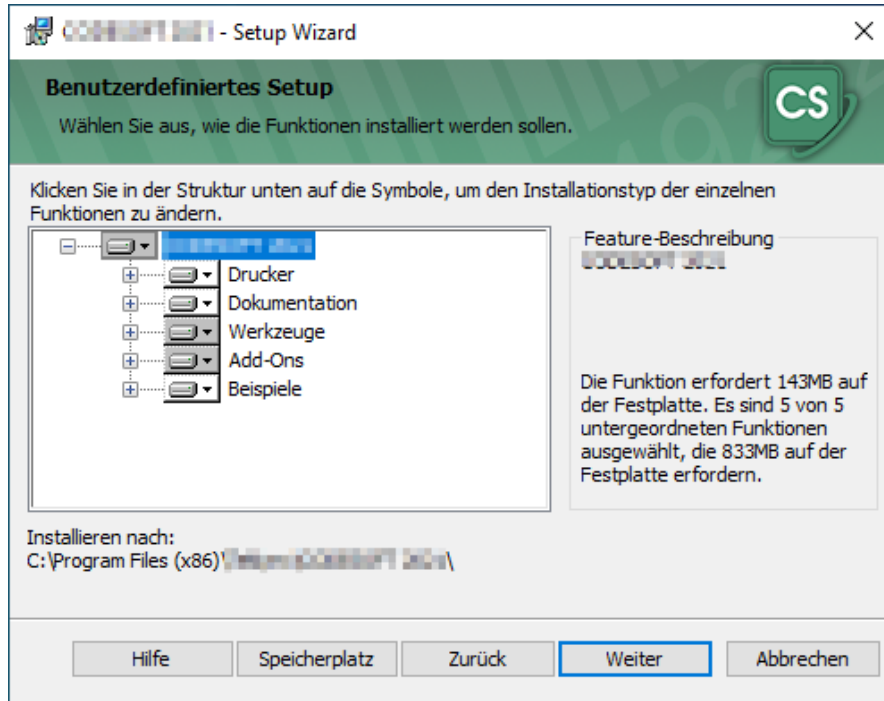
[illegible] - Setup Wizard

×

Benutzerdefiniertes Setup

Wählen Sie aus, wie die Funktionen installiert werden sollen.

CS

Klicken Sie in der Struktur unten auf die Symbole, um den Installationstyp der einzelnen Funktionen zu ändern.

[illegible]
Drucker
Dokumentation
Werkzeuge
Add-Ons
Beispiele

Feature-Beschreibung
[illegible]

Die Funktion erfordert 143MB auf der Festplatte. Es sind 5 von 5 untergeordneten Funktionen ausgewählt, die 833MB auf der Festplatte erfordern.

Installieren nach:
C:\Program Files (x86)\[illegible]\

Hilfe | Speicherplatz | Zurück | Weiter | Abbrechen